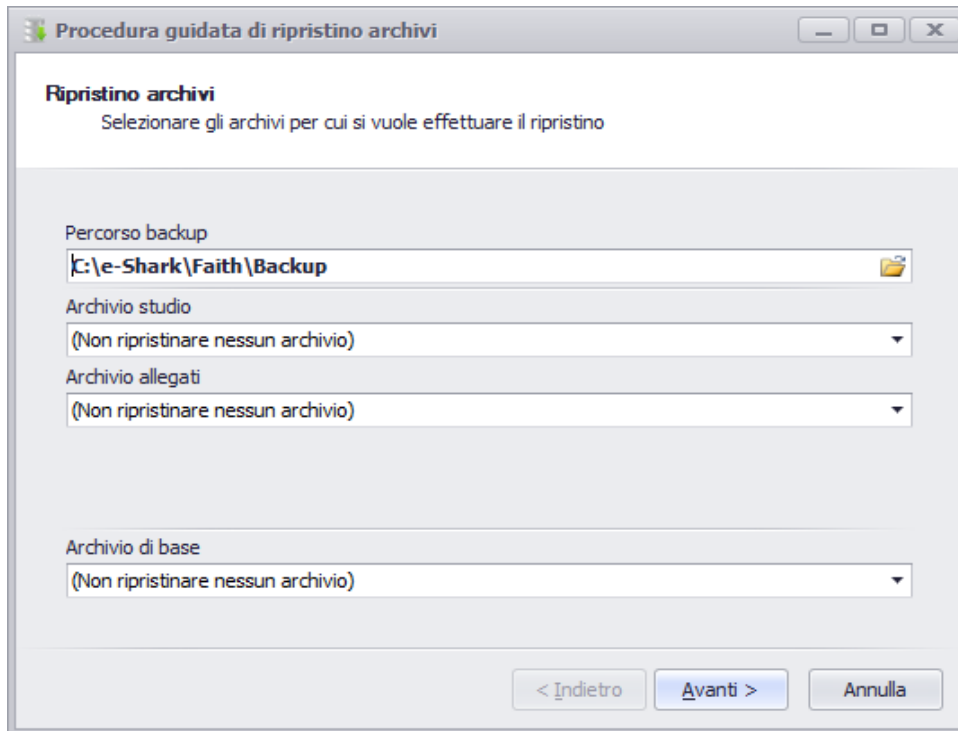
Procedura guidata di ripristino archivi

Ripristino archivi
Selezionare gli archivi per cui si vuole effettuare il ripristino

Percorso backup
C:\e-Shark\Faith\Backup

Archivio studio
(Non ripristinare nessun archivio)

Archivio allegati
(Non ripristinare nessun archivio)

Archivio di base
(Non ripristinare nessun archivio)

< Indietro
Avanti >
Annulla